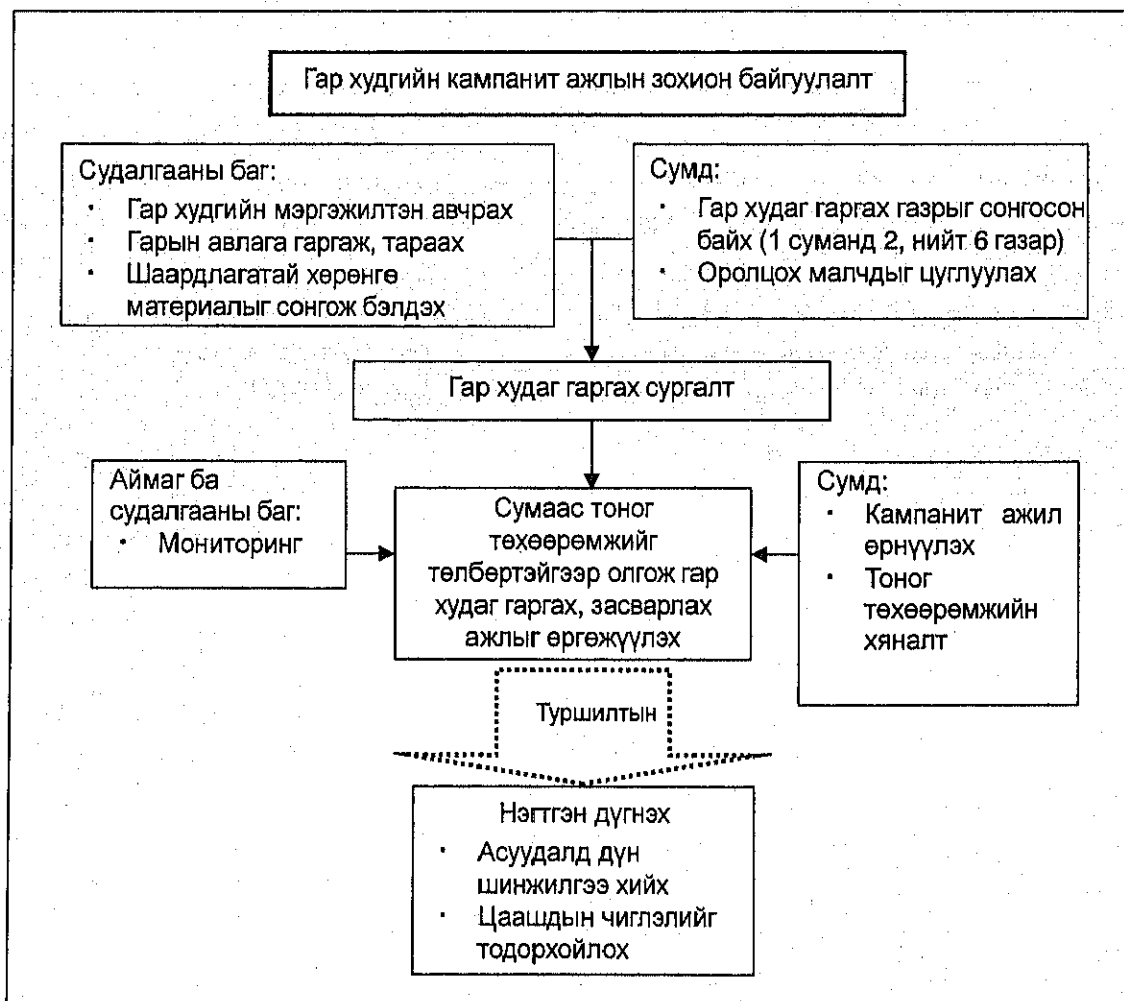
Гар худгийн кампанит ажлын зохион байгуулалт

Судалгааны баг:
- Гар худгийн мэргэжилтэн авчрах
- Гарын авлага гаргаж, тараах
- Шаардлагатай хөрөнгө материалыг сонгож бэлдэх

Сумд:
- Гар худаг гаргах газрыг сонгосон байх (1 суманд 2, нийт 6 газар)
- Оролцох малчдыг цуглуулах

Гар худаг гаргах сургалт

Аймаг ба судалгааны баг:
- Мониторинг

Сумаас тоног төхөөрөмжийг төлбөртэйгээр олгож гар худаг гаргах, засварлах ажлыг өргөжүүлэх

Сумд:
- Кампанит ажил өрнүүлэх
- Тоног төхөөрөмжийн хяналт

Туршилтын

Нэгтгэн дүгнэх
- Асуудалд дүн шинжилгээ хийх
- Цаашдын чиглэлийг тодорхойлох